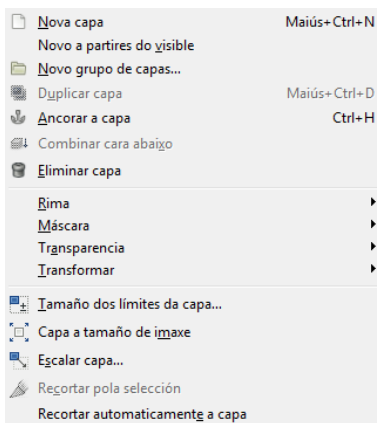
Nova capa Maiús+Ctrl+N
Novo a partires do visible
Novo grupo de capas...
Duplicar capa Maiús+Ctrl+D
Ancorar a capa Ctrl+H
Combinar cara abaixo
Eliminar capa

Rima
Máscara
Transparencia
Transformar

Tamaño dos límites da capa...
Capa a tamaño de imaxe
Escalar capa...
Recortar pola selección
Recortar automaticamente a capa